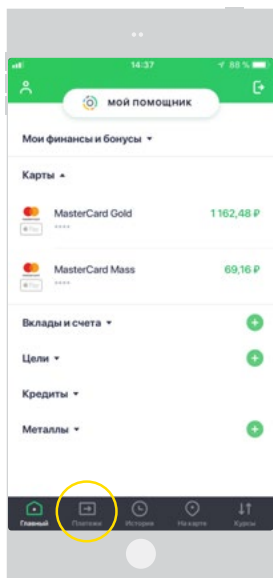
14:37
88 %

мой помощник

Мои финансы и бонусы ▾

Карты ▴

MasterCard Gold
••••
1 162,48 ₽

MasterCard Mass
••••
69,16 ₽

Вклады и счета ▾

Цели ▾

Кредиты ▾

Металлы ▾

Главный
Платежи
История
На карте
Курсы